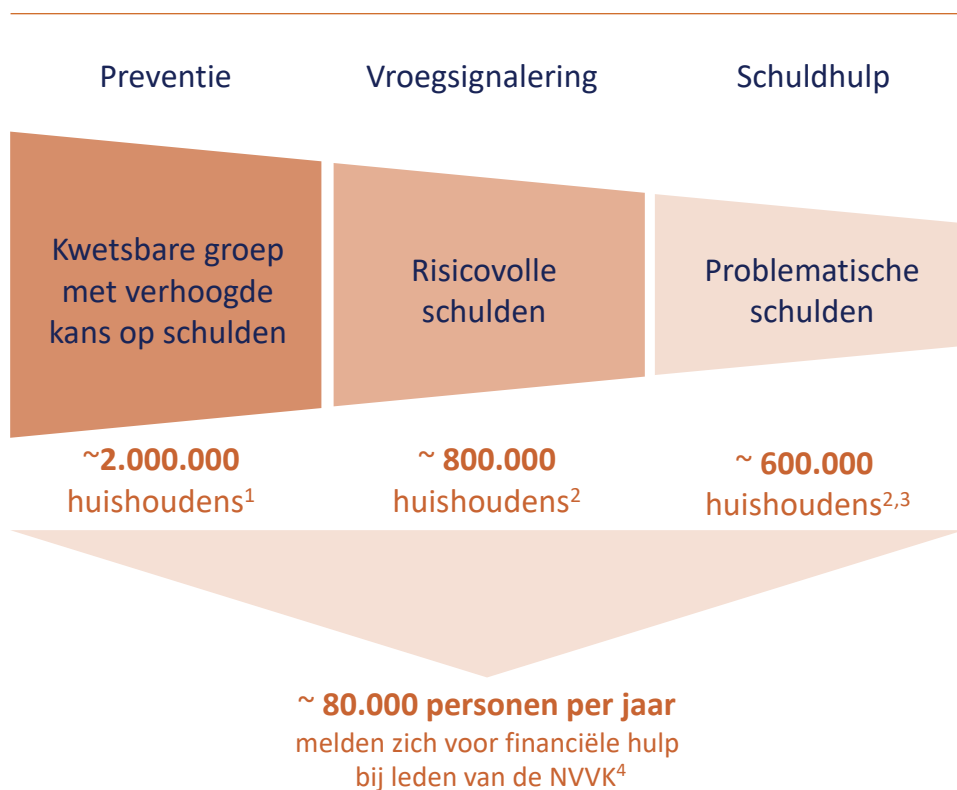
Preventie

Vroegsignalering

Schuldhulp

Kwetsbare groep met verhoogde kans op schulden

Risicovolle schulden

Problematische schulden

~2.000.000 huishoudens$^{1}$

~ 800.000 huishoudens$^{2}$

~ 600.000 huishoudens$^{2,3}$

~ 80.000 personen per jaar
melden zich voor financiële hulp bij leden van de NVVK$^{4}$